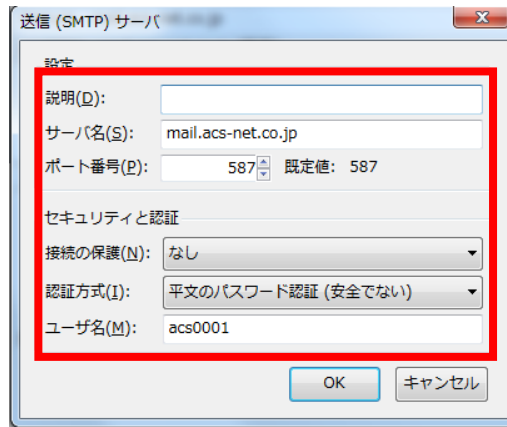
送信 (SMTP) サーバ

設定

説明(D):

サーバ名(S): mail.acs-net.co.jp

ポート番号(P): 587 既定値: 587

セキュリティと認証

接続の保護(N): なし

認証方式(I): 平文のパスワード認証 (安全でない)

ユーザ名(M): acs0001

OK キャンセル